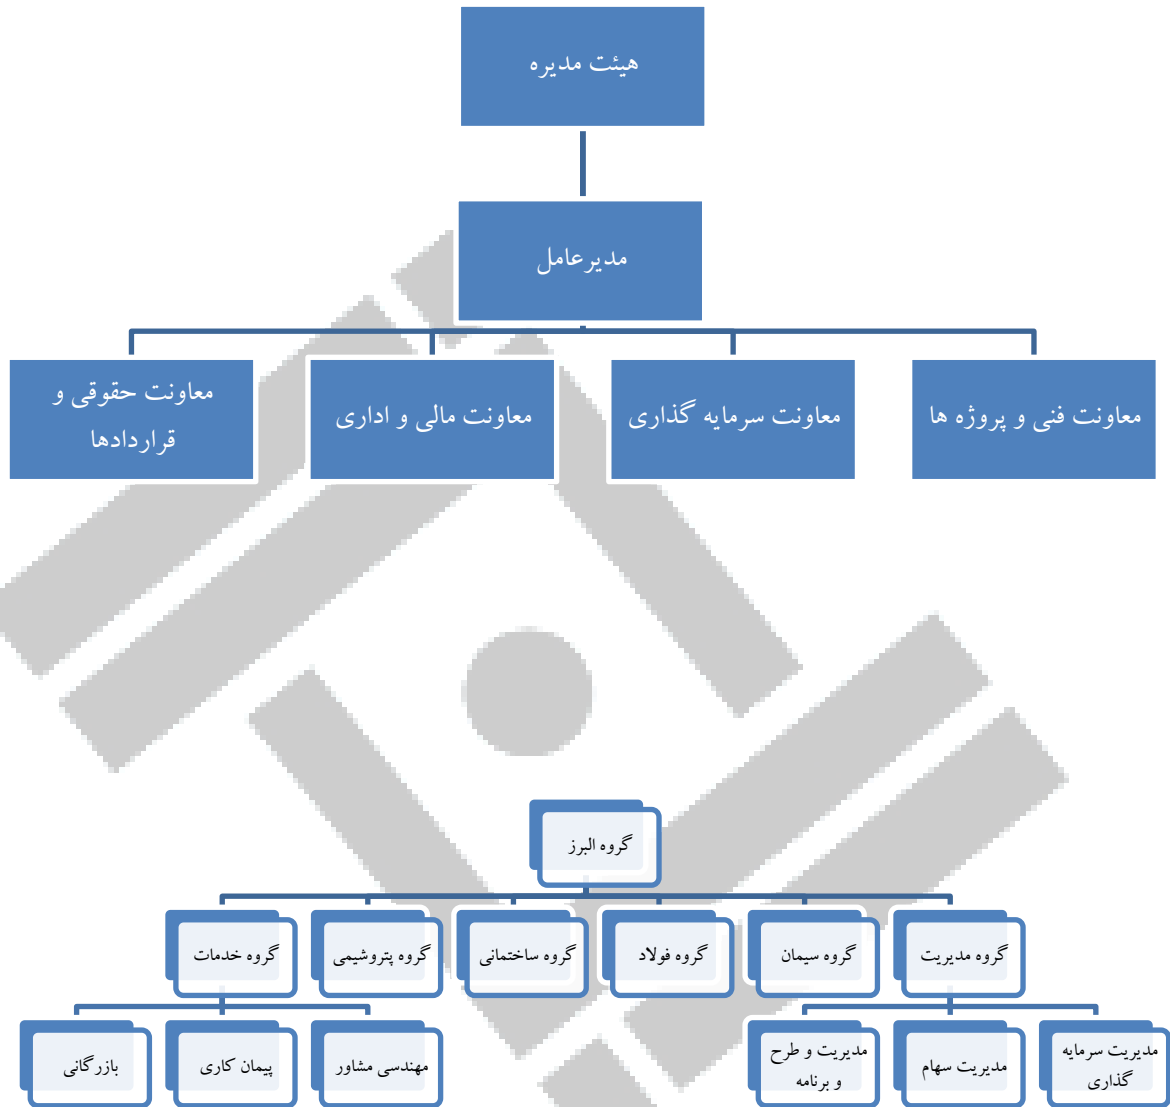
هیئت مدیره

مدیرعامل

معاونت فنی و پروژه ها

معاونت سرمایه گذاری

معاونت مالی و اداری

معاونت حقوقی و قراردادها

گروه البرز

گروه مدیریت

گروه سیمان

گروه فولاد

گروه ساختمانی

گروه پتروشیمی

گروه خدمات

مدیریت سرمایه گذاری

مدیریت سهام

مدیریت و طرح و برنامه

مهندسی مشاور

پیمان کاری

بازرگانی